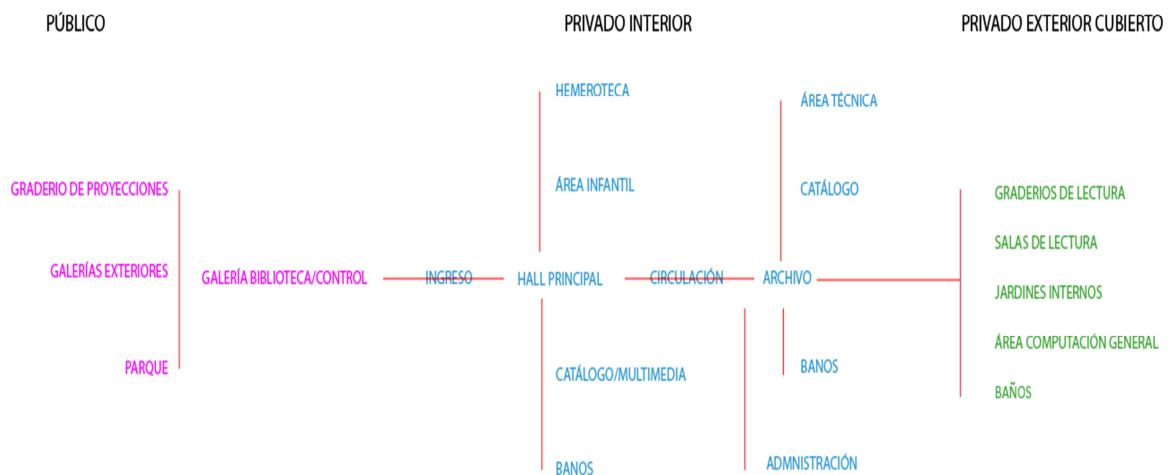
PÚBLICO

PRIVADO INTERIOR

PRIVADO EXTERIOR CUBIERTO

HEMEROTECA

ÁREA TÉCNICA

ÁREA INFANTIL

CATÁLOGO

GRADERIO DE PROYECCIONES

GRADERIOS DE LECTURA

SALAS DE LECTURA

GALERÍAS EXTERIORES

GALERÍA BIBLIOTECA/CONTROL

INGRESO

HALL PRINCIPAL

CIRCULACIÓN

ARCHIVO

JARDINES INTERNOS

ÁREA COMPUTACIÓN GENERAL

PARQUE

BANOS

CATÁLOGO/MULTIMEDIA

BAÑOS

BANOS

ADMNISTRACIÓN